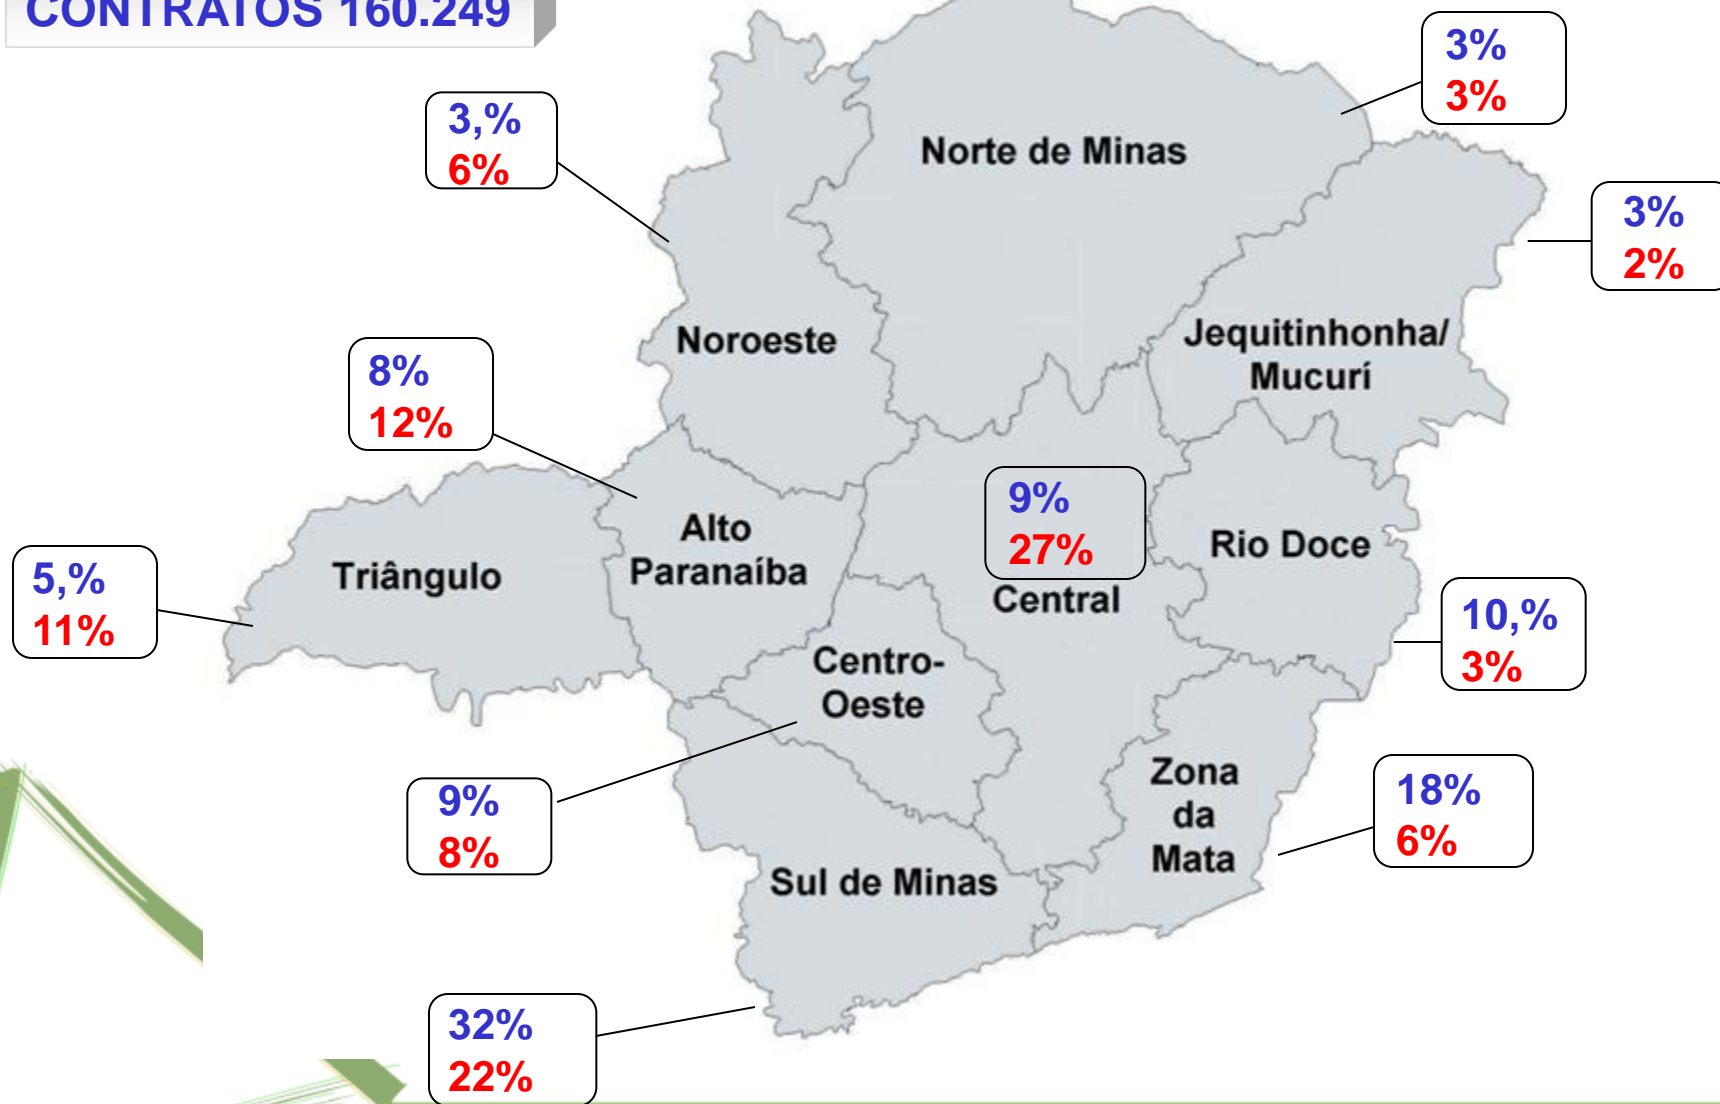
CONTRATOS 160.249

3,%
6%

3%
3%

3%
2%

Norte de Minas

Noroeste

Jequitinhonha/ Mucurí

8%
12%

Alto Paranaíba

9%
27%

Rio Doce

5,%
11%

Triângulo

Central

10,%
3%

Centro-Oeste

Zona da Mata

9%
8%

18%
6%

Sul de Minas

32%
22%